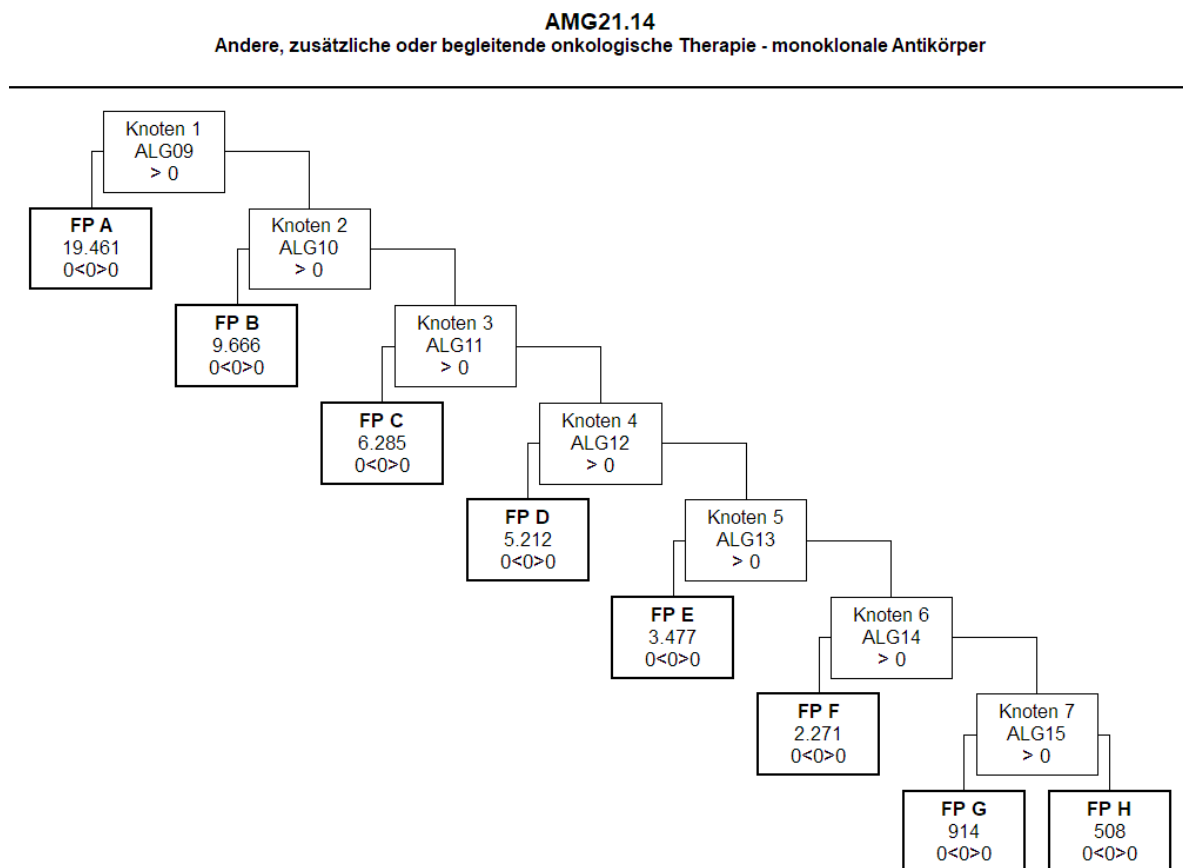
**AMG21.14**
**Andere, zusätzliche oder begleitende onkologische Therapie - monoklonale Antikörper**

Knoten 1
ALG09
> 0

**FP A**
19.461
0<0>0

Knoten 2
ALG10
> 0

**FP B**
9.666
0<0>0

Knoten 3
ALG11
> 0

**FP C**
6.285
0<0>0

Knoten 4
ALG12
> 0

**FP D**
5.212
0<0>0

Knoten 5
ALG13
> 0

**FP E**
3.477
0<0>0

Knoten 6
ALG14
> 0

**FP F**
2.271
0<0>0

Knoten 7
ALG15
> 0

**FP G**
914
0<0>0

**FP H**
508
0<0>0